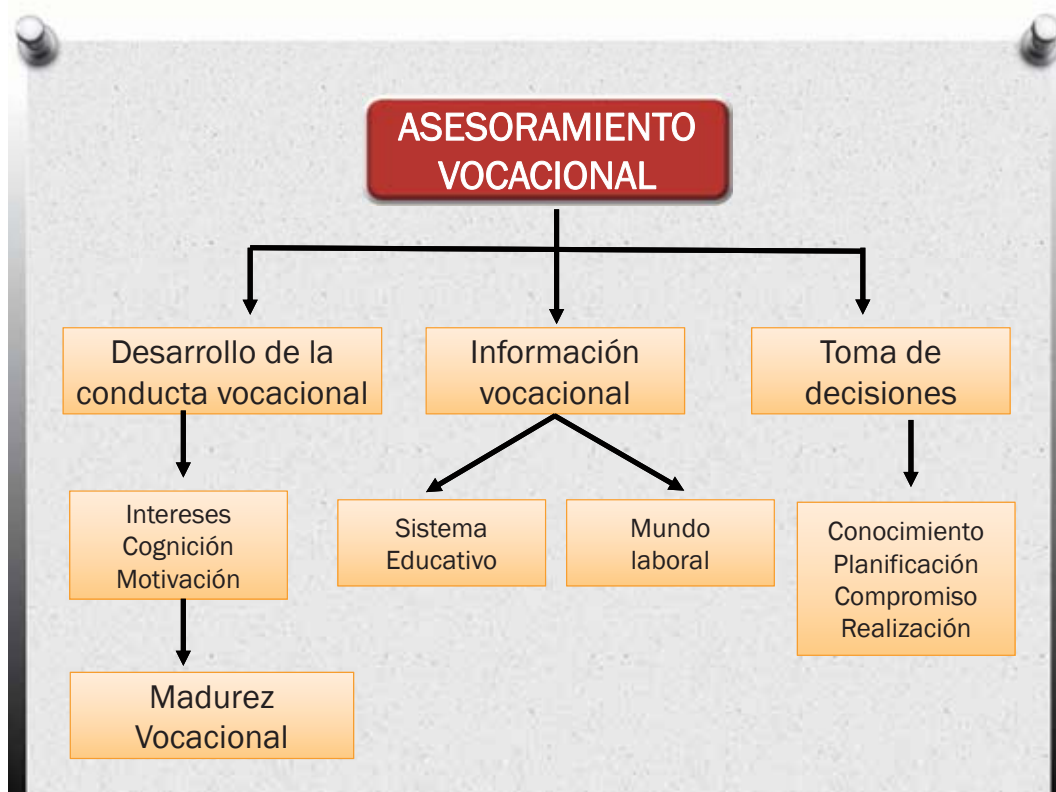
ASESORAMIENTO VOCACIONAL

Desarrollo de la conducta vocacional

Intereses
Cognición
Motivación

Madurez Vocacional

Información vocacional

Sistema Educativo

Mundo laboral

Toma de decisiones

Conocimiento
Planificación
Compromiso
Realización